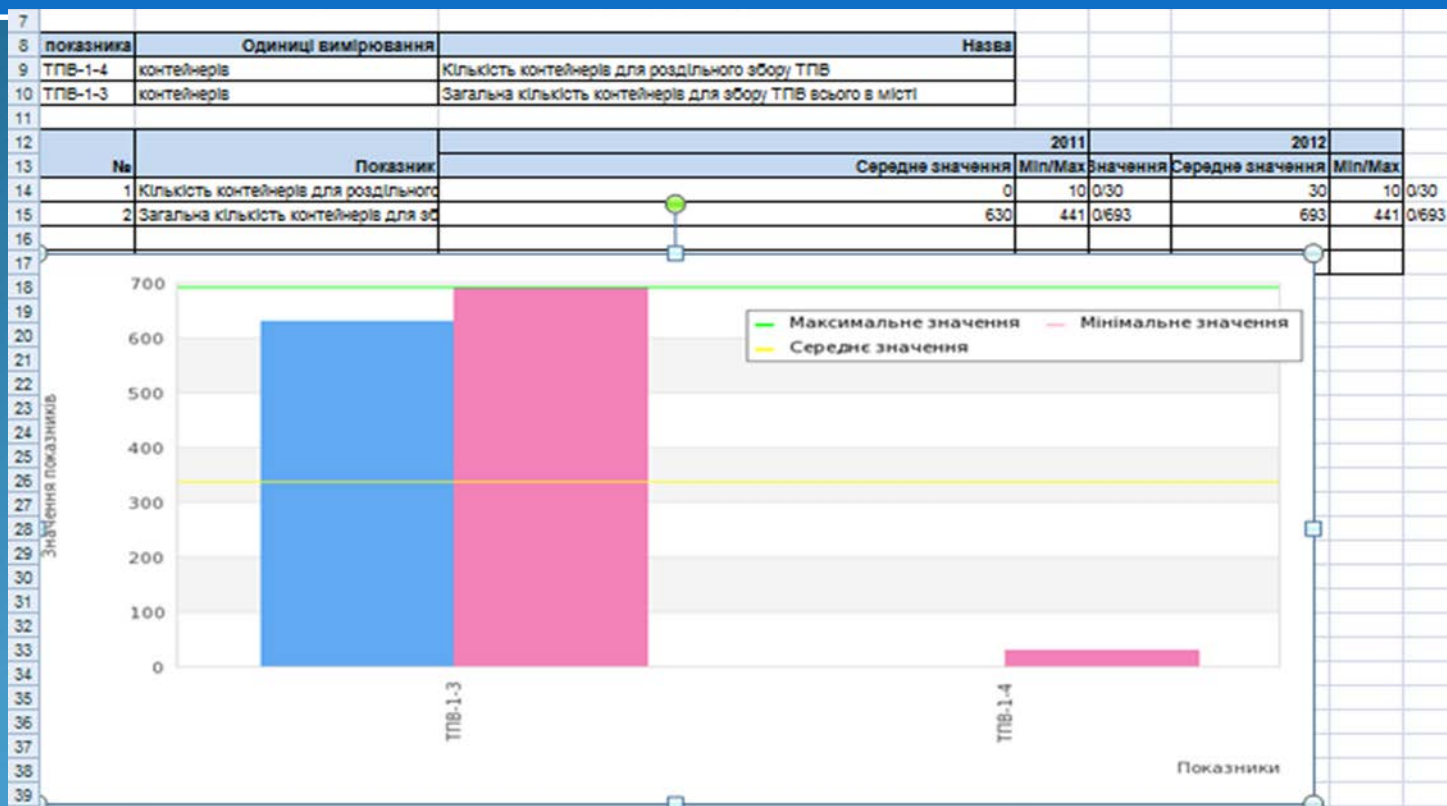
7
8 показника | Одиниці вимірювання | Назва
9 ТПВ-1-4 | контейнерів | Кількість контейнерів для роздільного збору ТПВ
10 ТПВ-1-3 | контейнерів | Загальна кількість контейнерів для збору ТПВ всього в місті
11

| | | 2011 | | | 2012 | | |
|---|---|---|---|---|---|---|---|
| № | Показник | Середнє значення | Min/Max | Значення | Середнє значення | Min/Max | |
| 1 | Кількість контейнерів для роздільного | 0 | 10 | 0/30 | 30 | 10 | 0/30 |
| 2 | Загальна кількість контейнерів для зб | 630 | 441 | 0/693 | 693 | 441 | 0/693 |

16
17
18 19 20 21 22 23 24 25 26 27 28 29 30 31 32 33 34 35 36 37 38 39

700
600
500
400
300
200
100
0
Значення показників
Максимальне значення
Мінімальне значення
Середнє значення
ТПВ-1-3
ТПВ-1-4
Показники